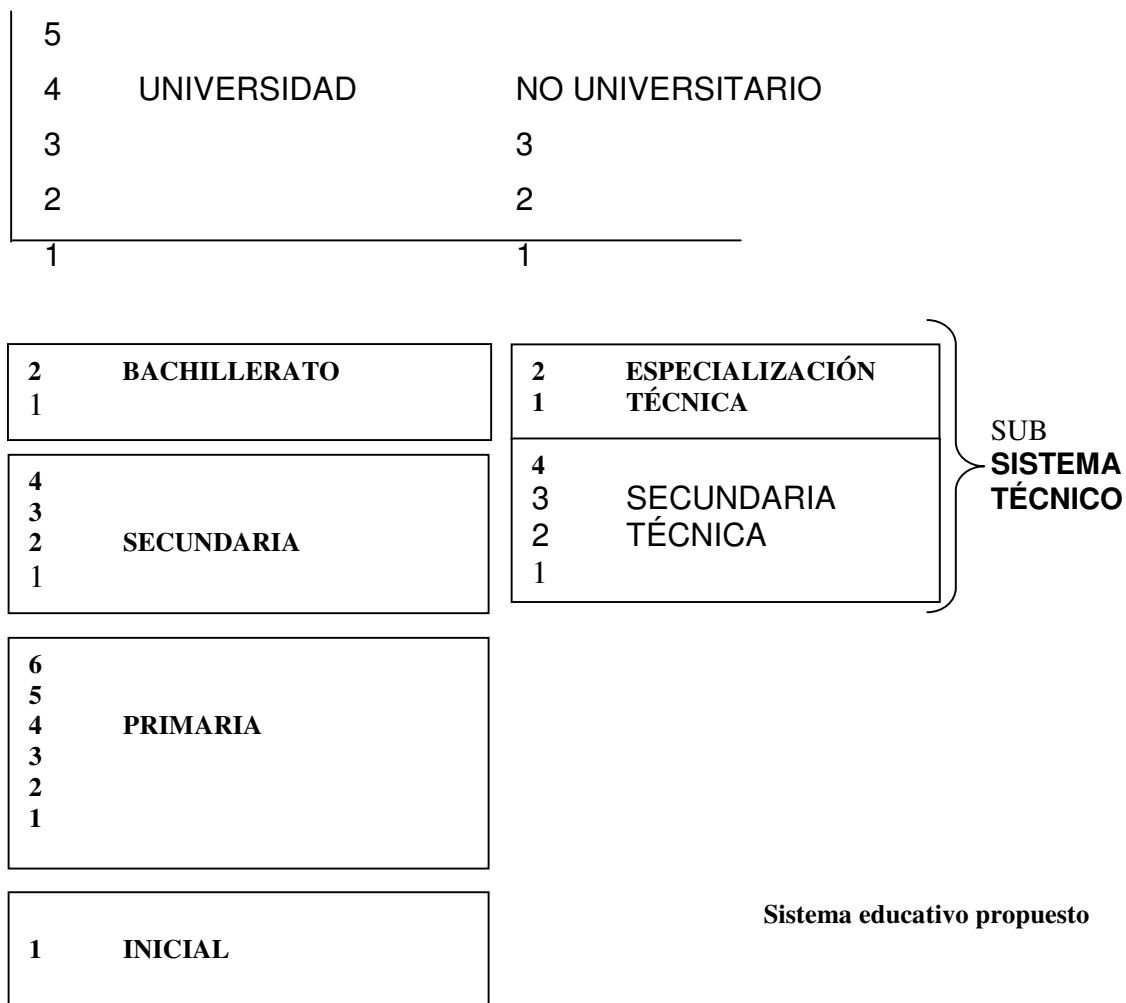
5
4 UNIVERSIDAD NO UNIVERSITARIO
3 3
2 2
1 1

2 BACHILLERATO
1

2 ESPECIALIZACIÓN
1 TÉCNICA

4
3 SECUNDARIA
2 TÉCNICA
1

SUB
SISTEMA
TÉCNICO

4
3
2 SECUNDARIA
1

6
5
4 PRIMARIA
3
2
1

1 INICIAL

Sistema educativo propuesto